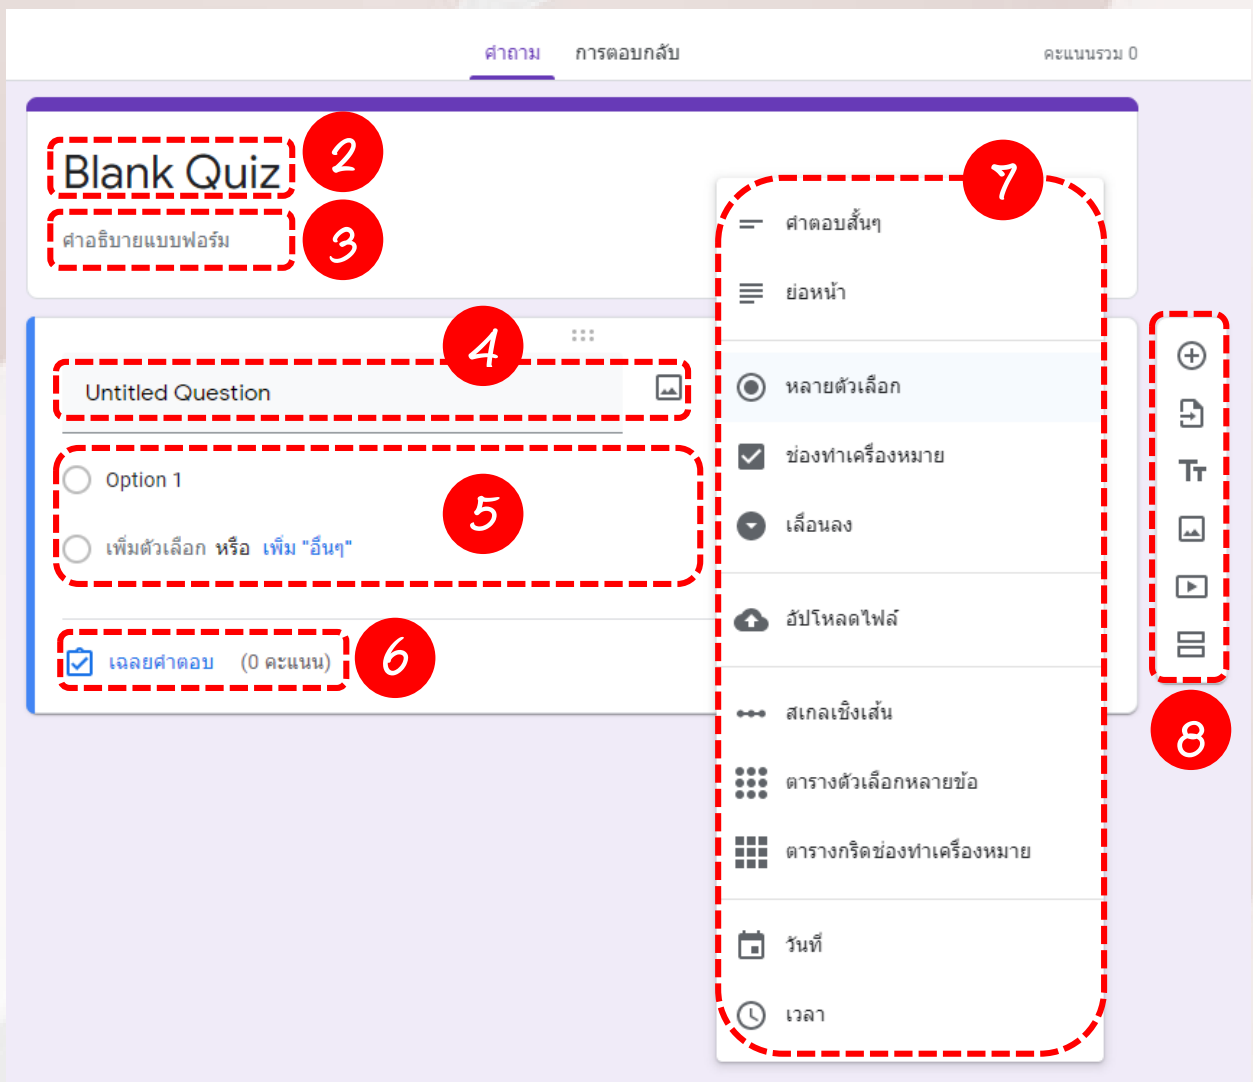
คำถาม การตอบกลับ คะแนนรวม 0

Blank Quiz
2
คำอธิบายแบบฟอร์ม
3

Untitled Question
4

Option 1
เพิ่มตัวเลือก หรือ เพิ่ม "อื่นๆ"
5

เฉลยคำตอบ (0 คะแนน)
6

7
คำตอบสั้นๆ
ย่อหน้า
หลายตัวเลือก
ช่องทำเครื่องหมาย
เลื่อนลง
อัปโหลดไฟล์
สเกลเชิงเส้น
ตารางตัวเลือกหลายข้อ
ตารางกริดช่องทำเครื่องหมาย
วันที่
เวลา

8